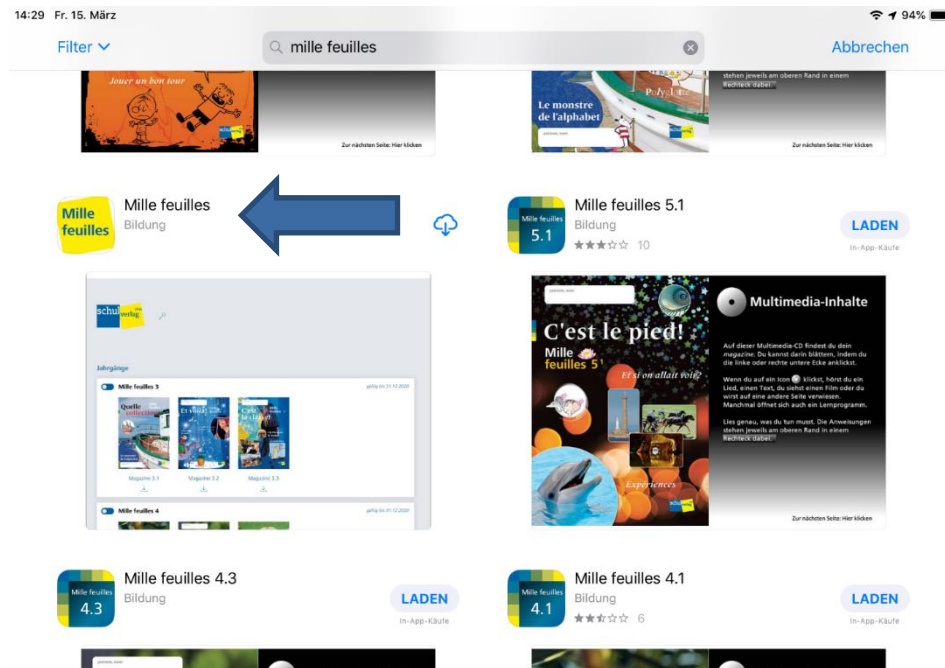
14:29 Fr. 15. März

94%

Filter

mille feuilles

Abbrechen

Jouer un bon tour

Zur nächsten Seite: Hier klicken

Le monstre de l'alphabet

stehen jeweils am oberen Rand in einem Rechteck dabei.

Zur nächsten Seite: Hier klicken

Mille feuilles

Mille feuilles
Bildung

Mille feuilles 5.1

Mille feuilles 5.1
Bildung
10

LADEN
In-App-Käufe

schulverlag

Jahrgänge

Mille feuilles 3

Magazine 3.1 Magazine 3.2 Magazine 3.3

Mille feuilles 4

C'est le pied!
Mille feuilles 5

Et si on allait voir

Expériences

Multimedia-Inhalte

Auf dieser Multimedia-CD findest du dein magazine. Du kannst darin blättern, indem du die linke oder rechte untere Ecke anklickst.

Wenn du auf ein Icon klickst, hörst du ein Lied, einen Text, du siehst einen Film oder du wirst auf eine andere Seite verwiesen. Manchmal öffnet sich auch ein Lernprogramm.

Lies genau, was du tun musst. Die Anweisungen stehen jeweils am oberen Rand in einem Rechteck dabei.

Zur nächsten Seite: Hier klicken

Mille feuilles 4.3

Mille feuilles 4.3
Bildung

LADEN
In-App-Käufe

Mille feuilles 4.1

Mille feuilles 4.1
Bildung
6

LADEN
In-App-Käufe